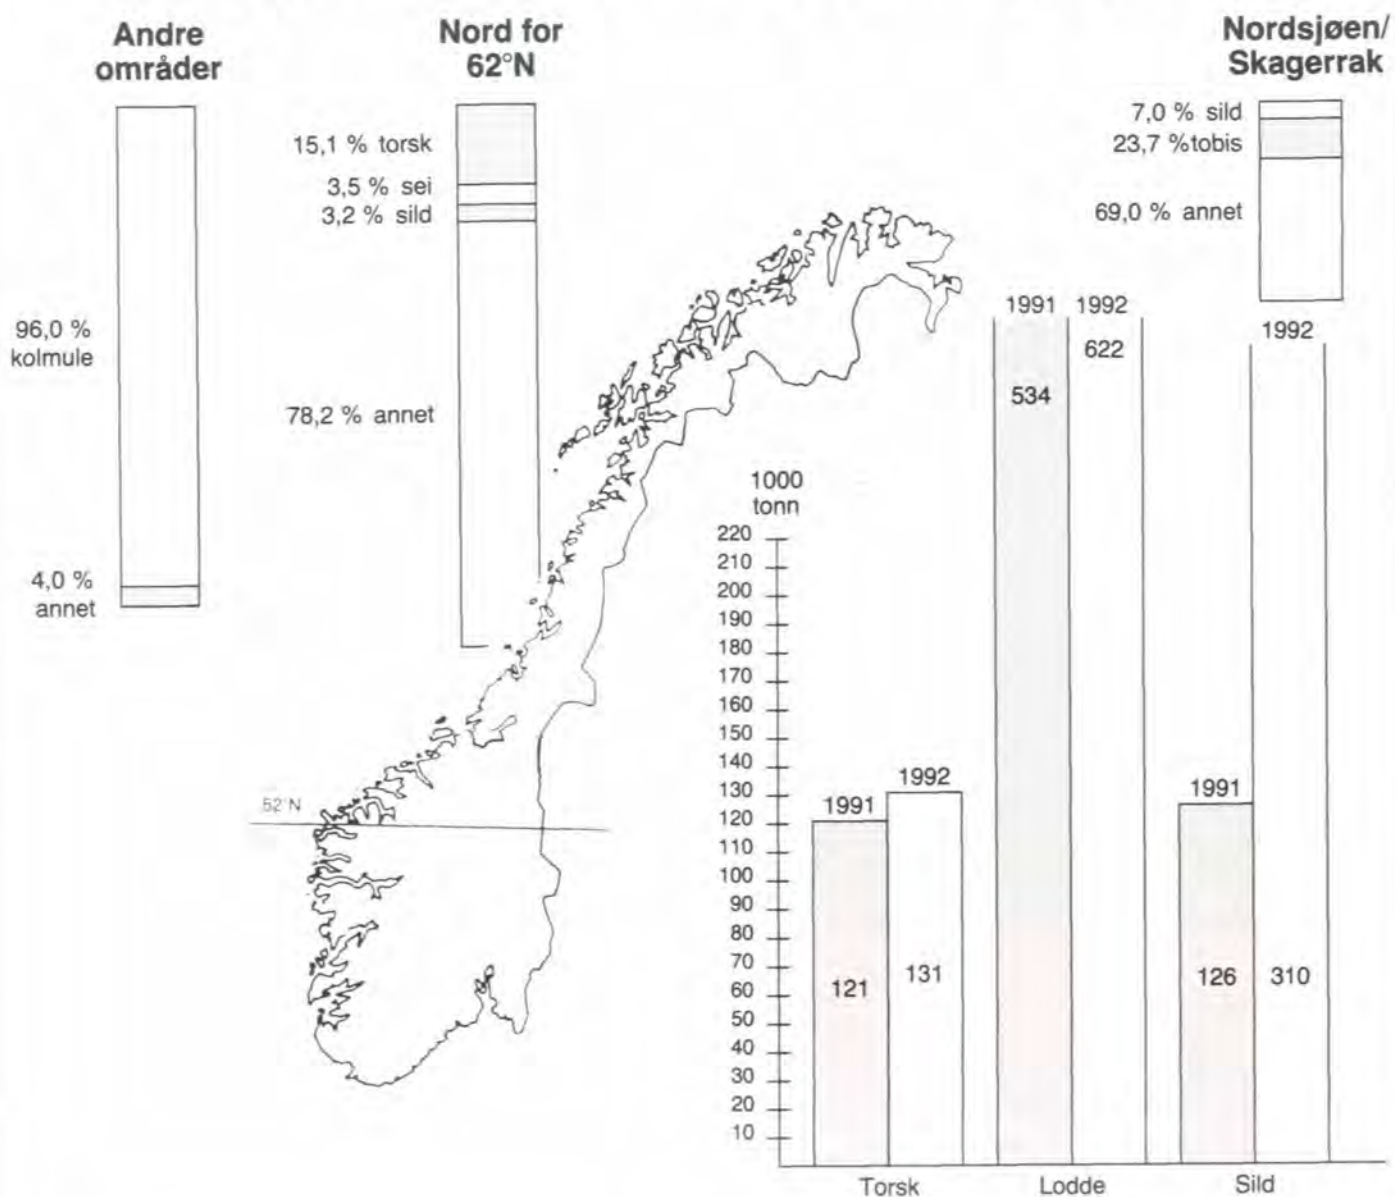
Andre områder

96,0 % kolmule

4,0 % annet

Nord for 62°N

15,1 % torsk
3,5 % sei
3,2 % sild

78,2 % annet

Nordsjøen/ Skagerrak

7,0 % sild
23,7 %tobis

69,0 % annet

62°N

1000 tonn
220
210
200
190
180
170
160
150
140
130
120
110
100
90
80
70
60
50
40
30
20
10

1991 121
1992 131
Torsk

1991 534
1992 622
Lodde

1991 126
1992 310
Sild